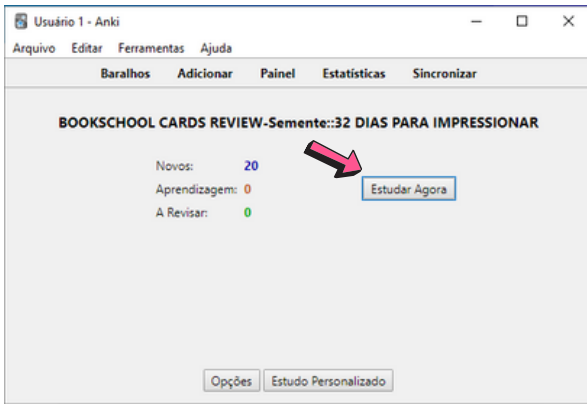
Usuário 1 - Anki

Arquivo Editar Ferramentas Ajuda

Baralhos Adicionar Painel Estatísticas Sincronizar

BOOKSCHOOL CARDS REVIEW-Semente::32 DIAS PARA IMPRESSIONAR

Novos: 20
Aprendizagem: 0
A Revisar: 0

Estudar Agora

Opções Estudo Personalizado